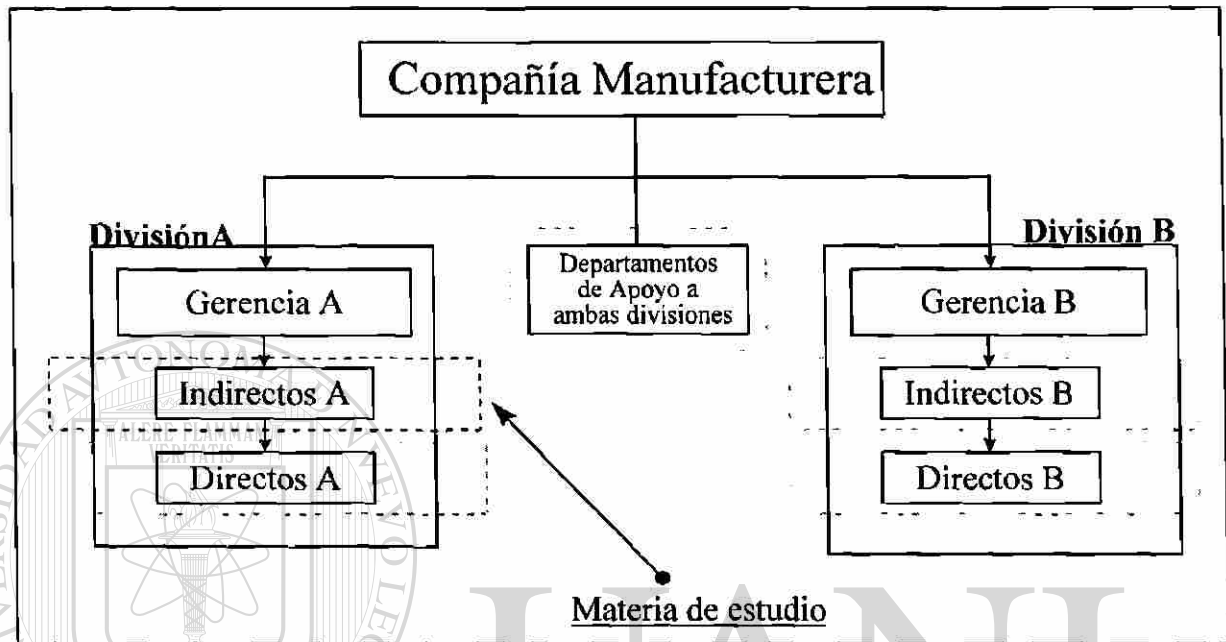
Compañía Manufacturera

DivisiónA

Gerencia A

Indirectos A

Directos A

Departamentos de Apoyo a ambas divisiones

División B

Gerencia B

Indirectos B

Directos B

Materia de estudio

ALERE FLAMMAM VERITATIS

UANL